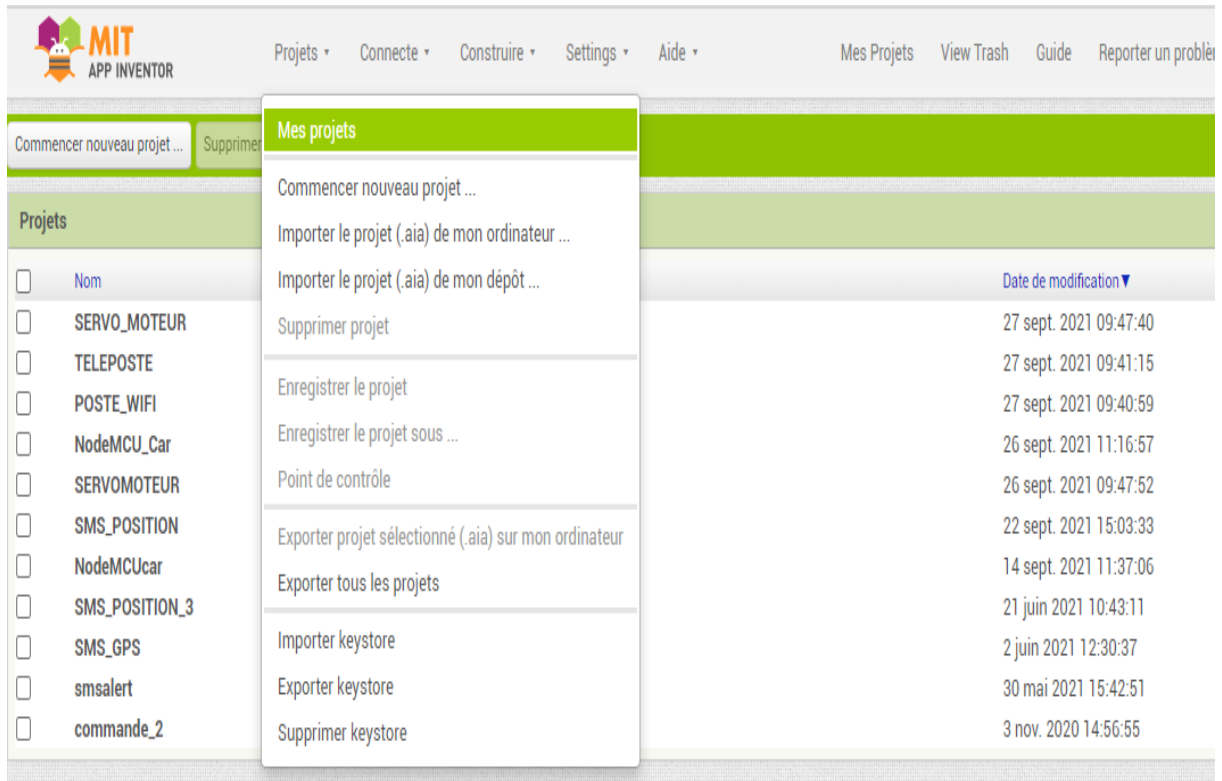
MIT APP INVENTOR

Projets ▾ Connecte ▾ Construire ▾ Settings ▾ Aide ▾

Mes Projets View Trash Guide Reporter un problèm

Commencer nouveau projet ... Supprimer

Mes projets

Commencer nouveau projet ...
Importer le projet (.aia) de mon ordinateur ...
Importer le projet (.aia) de mon dépôt ...
Supprimer projet

Enregistrer le projet
Enregistrer le projet sous ...
Point de contrôle

Exporter projet sélectionné (.aia) sur mon ordinateur
Exporter tous les projets

Importer keystore
Exporter keystore
Supprimer keystore

Projets

| Nom | Date de modification ▼ |
|---|---|
| SERVO_MOTEUR | 27 sept. 2021 09:47:40 |
| TELEPOSTE | 27 sept. 2021 09:41:15 |
| POSTE_WIFI | 27 sept. 2021 09:40:59 |
| NodeMCU_Car | 26 sept. 2021 11:16:57 |
| SERVOMOTEUR | 26 sept. 2021 09:47:52 |
| SMS_POSITION | 22 sept. 2021 15:03:33 |
| NodeMCUcar | 14 sept. 2021 11:37:06 |
| SMS_POSITION_3 | 21 juin 2021 10:43:11 |
| SMS_GPS | 2 juin 2021 12:30:37 |
| smsalert | 30 mai 2021 15:42:51 |
| commande_2 | 3 nov. 2020 14:56:55 |